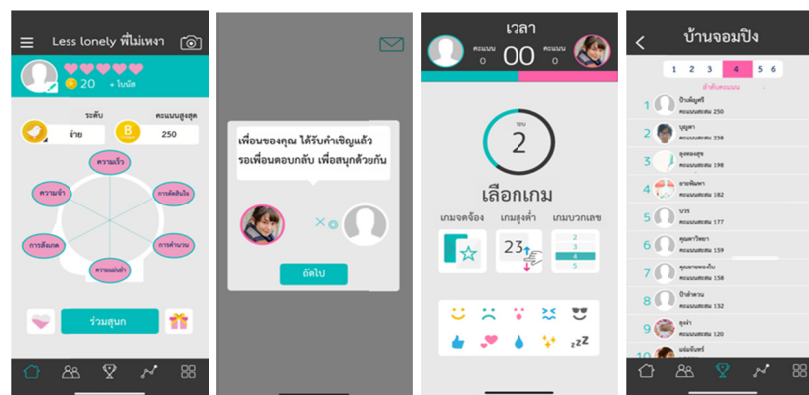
Less lonely ที่ไม่เหงา

20 + โบนัส

ระดับ

ง่าย

คะแนนสูงสุด

250

ความเร็ว

ความจำ

การตัดสินใจ

การสังเกต

การคำนวณ

ความแม่นยำ

ร่วมสนุก

เพื่อนของคุณ ได้รับคำเชิญแล้ว รอเพื่อนตอบกลับ เพื่อสนุกด้วยกัน

ถัดไป

เวลา

คะแนน 0

00

คะแนน 0

รอบ

2

เลือกเกม

เกมจดจ้อง

เกมสูงต่ำ

เกมบวกเลข

23

2
3
4
5

zzz

บ้านจอมปิง

1 2 3 4 5 6

ลำดับคะแนน

1 ป้าสมศรี คะแนนสะสม 250

2 บุญชา คะแนนสะสม 234

3 ลุงทองสุข คะแนนสะสม 198

4 ยายพิมพา คะแนนสะสม 182

5 บรร คะแนนสะสม 177

6 คุณตาวิทยา คะแนนสะสม 159

7 คุณยายทองเจิม คะแนนสะสม 158

8 ป้าอำพวน คะแนนสะสม 132

9 ลุงปา คะแนนสะสม 120

10 อร่อจันทร์